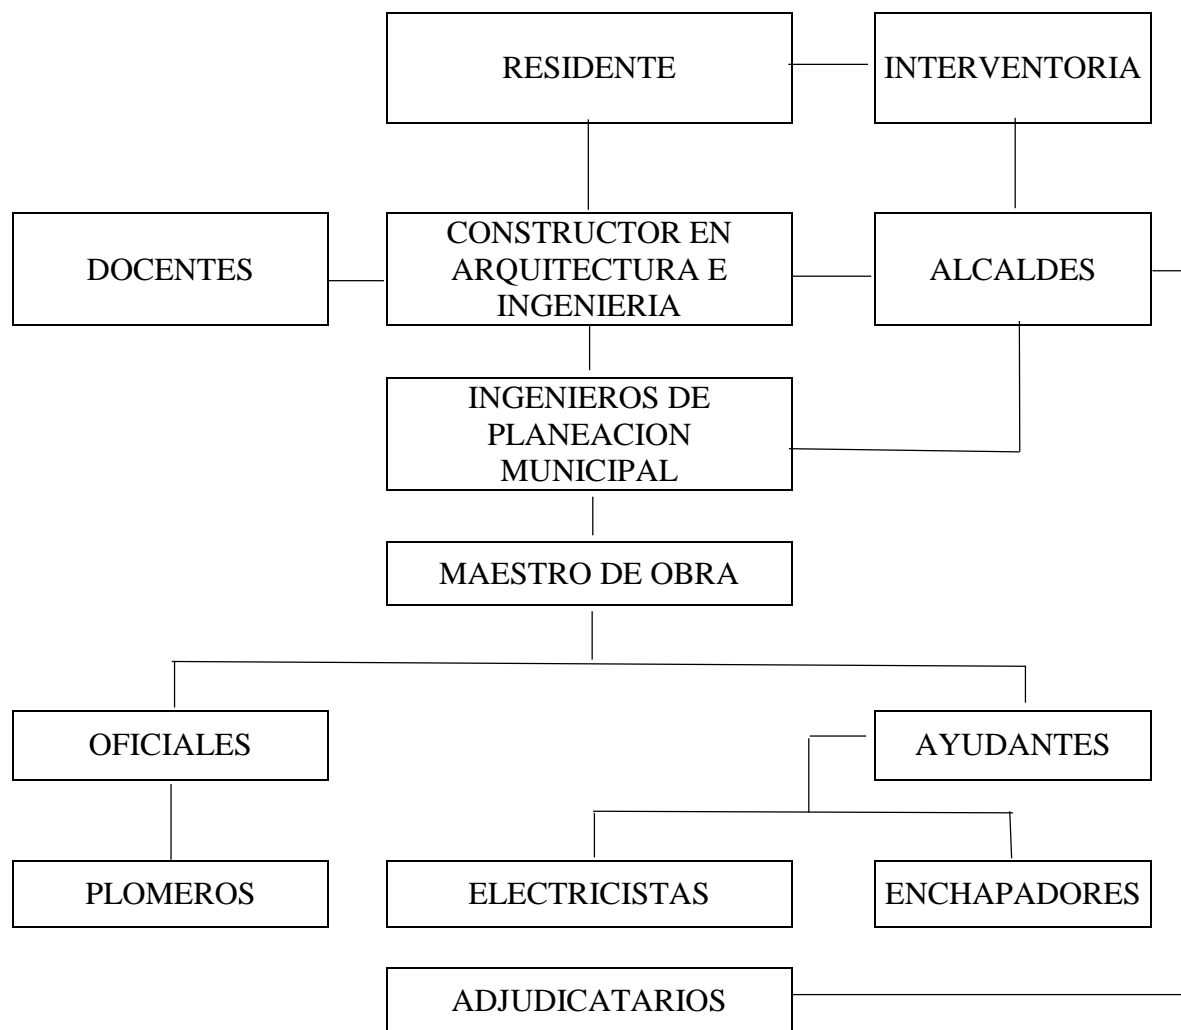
RESIDENTE

INTERVENTORIA

DOCENTES

CONSTRUCTOR EN ARQUITECTURA E INGENIERIA

ALCALDES

INGENIEROS DE PLANEACION MUNICIPAL

MAESTRO DE OBRA

OFICIALES

AYUDANTES

PLOMEROS

ELECTRICISTAS

ENCHAPADORES

ADJUDICATARIOS